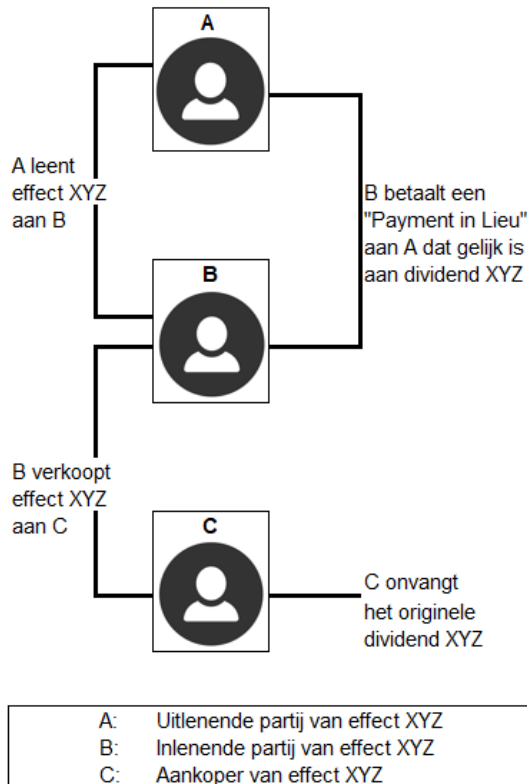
A

A leent effect XYZ aan B

B betaalt een "Payment in Lieu" aan A dat gelijk is aan dividend XYZ

B

B verkoopt effect XYZ aan C

C

C onvangt het originele dividend XYZ

A: Uitlenende partij van effect XYZ
B: Inlenende partij van effect XYZ
C: Aankoper van effect XYZ